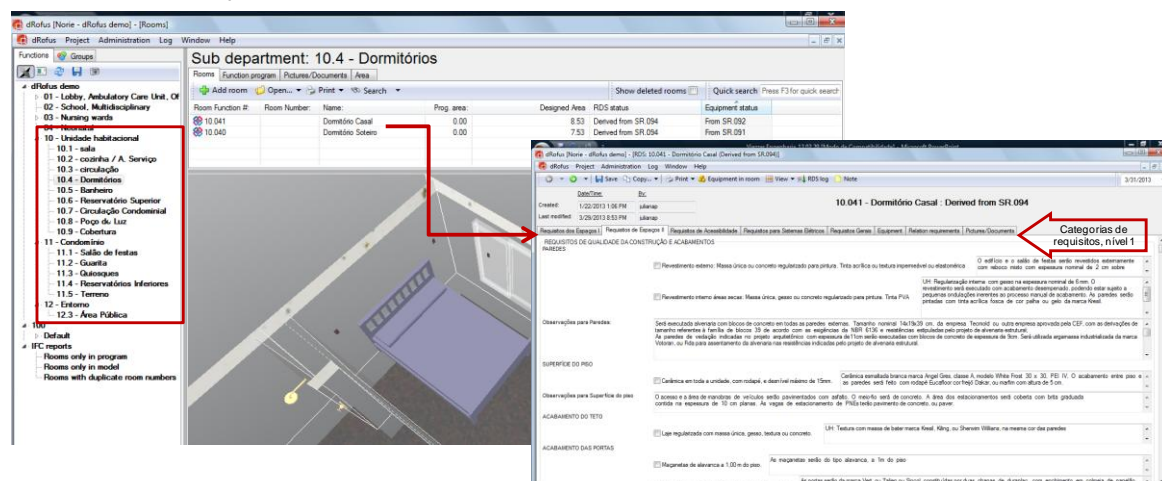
dRofus [Norie - dRofus demo] - [Rooms]

dRofus Project Administration Log Window Help

Functions Groups

dRofus demo
01 - Lobby, Ambulatory Care Unit, Of
02 - School, Multidisciplinary
03 - Nursing wards
04 - Neonatal
10 - Unidade habitacional
10.1 - sala
10.2 - cozinha / A. Serviço
10.3 - circulação
10.4 - Dormitórios
10.5 - Banheiro
10.6 - Reservatório Superior
10.7 - Circulação Condominial
10.8 - Poço de Luz
10.9 - Cobertura
11 - Condomínio
11.1 - Salão de festas
11.2 - Guarita
11.3 - Quiosques
11.4 - Reservatórios Inferiores
11.5 - Terreno
12 - Entorno
12.3 - Área Pública
100
Default
IFC reports
Rooms only in program
Rooms only in model
Rooms with duplicate room numbers

Sub department: 10.4 - Dormitórios

Rooms | Function program | Pictures/Documents | Area

Add room | Open... | Print | Search | Show deleted rooms | Quick search | Press F3 for quick search

| Room Function #: | Room Number: | Name: | Prog. area: | Designed Area | RDS status | Equipment status |
|---|---|---|---|---|---|---|
| 10.041 | | Dormitório Casal | 0.00 | 8.53 | Derived from SR.094 | From SR.092 |
| 10.040 | | Dormitório Soteiro | 0.00 | 7.53 | Derived from SR.094 | From SR.091 |

dRofus [Norie - dRofus demo] - [RDS: 10.041 - Dormitório Casal (Derived from SR.094)]

dRofus Project Administration Log Window Help

Save | Copy... | Print | Equipment in room | View | RDS log | Note

3/31/2013

| | Date/Time: | By: |
|---|---|---|
| Created: | 1/22/2013 1:06 PM | julianap |
| Last modified: | 3/29/2013 8:53 PM | julianap |

10.041 - Dormitório Casal : Derived from SR.094

Requisitos dos Espaços I | Requisitos de Espaços II | Requisitos de Acessibilidade | Requisitos para Sistemas Elétricos | Requisitos Gerais | Equipment | Relation requirements | Pictures/Documents

Categorias de requisitos, nível 1

REQUISITOS DE QUALIDADE DA CONSTRUÇÃO E ACABAMENTOS

PAREDES

Revestimento externo: Massa única ou concreto regularizado para pintura. Tinta acrílica ou textura impermeável ou elastomérica

O edifício e o salão de festas serão revestidos externamente com reboco misto com espessura nominal de 2 cm sobre

Revestimento interno áreas secas: Massa única, gesso ou concreto regularizado para pintura. Tinta PVA

UH: Regularização interna: com gesso na espessura nominal de 5 mm. O revestimento será executado com acabamento desempenado, podendo estar sujeito a pequenas ondulações inerentes ao processo manual de acabamento. As paredes serão pintadas com tinta acrílica fosca de cor palha ou gelo da marca Renner

Observações para Paredes:

Será executada alvenaria com blocos de concreto em todas as paredes externas. Tamanho nominal 14x19x39 cm, da empresa Tecnoid ou outra empresa aprovada pela CEF, com as derivações de tamanho referentes à família de blocos 39 de acordo com as exigências da NBR 6136 e resistências estipuladas pelo projeto de alvenaria estrutural.
As paredes de vedação indicadas no projeto arquitetônico com espessura de 11cm serão executadas com blocos de concreto de espessura de 9cm. Será utilizada argamassa industrializada da marca Votoran, ou Fida para assentamento de alvenaria nas resistências indicadas pelo projeto de alvenaria estrutural.

SUPERFÍCIE DO PISO

Cerâmica em toda a unidade, com rodapé, e desnível máximo de 15mm.

Cerâmica esmaltada branca marca Angel Gres, classe A, modelo White Frost 30 x 30, PEI IV. O acabamento entre piso e as paredes será feito com rodapé Eucafloor cor freijó Dakar, ou marfim com altura de 5 cm.

Observações para Superfície do piso:

O acesso e a área de manobras de veículos serão pavimentados com asfalto. O meio-fio será de concreto. A área dos estacionamentos será coberta com brita graduada contida na espessura de 10 cm planas. As vagas de estacionamento de PNEs terão pavimento de concreto, ou paver.

ACABAMENTO DO TETO

Laje regularizada com massa única, gesso, textura ou concreto.

UH: Textura com massa de bater marca Kresil, Klinq, ou Sherwin Williams, na mesma cor das paredes

ACABAMENTO DAS PORTAS

Maçanetas de alavanca a 1,00 m do piso.

As maçanetas serão do tipo alavanca, a 1m do piso

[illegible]